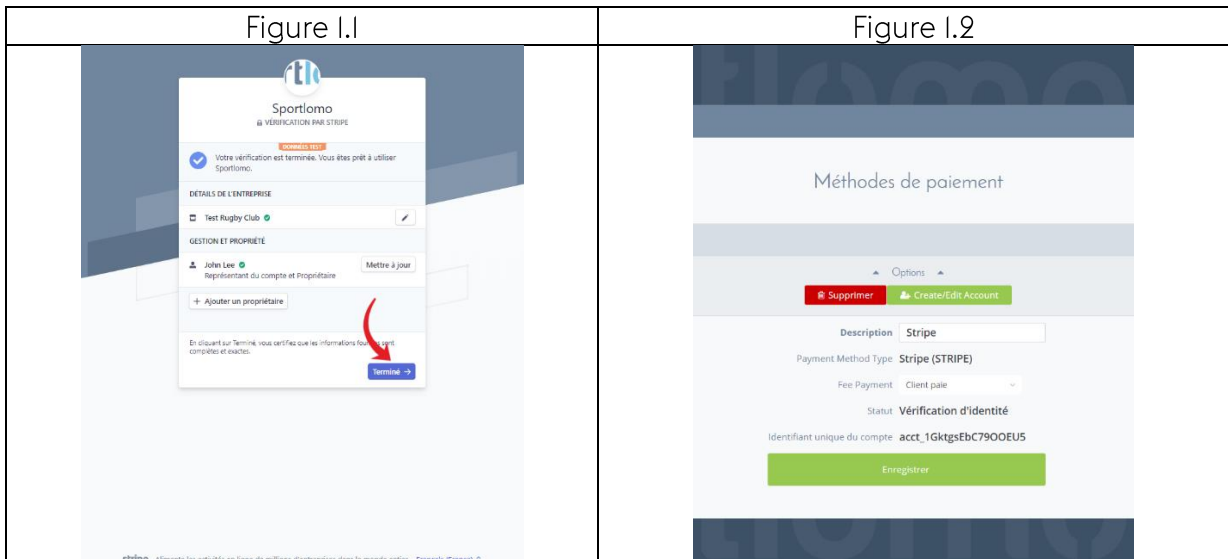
| Figure 1.1 | Figure 1.2 |
|---|---|
| | |

Sportlomo
VÉRIFICATION PAR STRIPE

DONNÉES TEST
Votre vérification est terminée. Vous êtes prêt à utiliser Sportlomo.

DÉTAILS DE L'ENTREPRISE
Test Rugby Club

GESTION ET PROPRIÉTÉ
John Lee
Représentant du compte et Propriétaire
Mettre à jour

+ Ajouter un propriétaire

En cliquant sur Terminé, vous certifiez que les informations fou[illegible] sont complètes et exactes.

Terminé →

stripe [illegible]

Méthodes de paiement

Options

Supprimer
Create/Edit Account

Description Stripe
Payment Method Type Stripe (STRIPE)
Fee Payment Client paie
Statut Vérification d'identité
Identifiant unique du compte acct_1GktgsEbC79OOEU5

Enregistrer